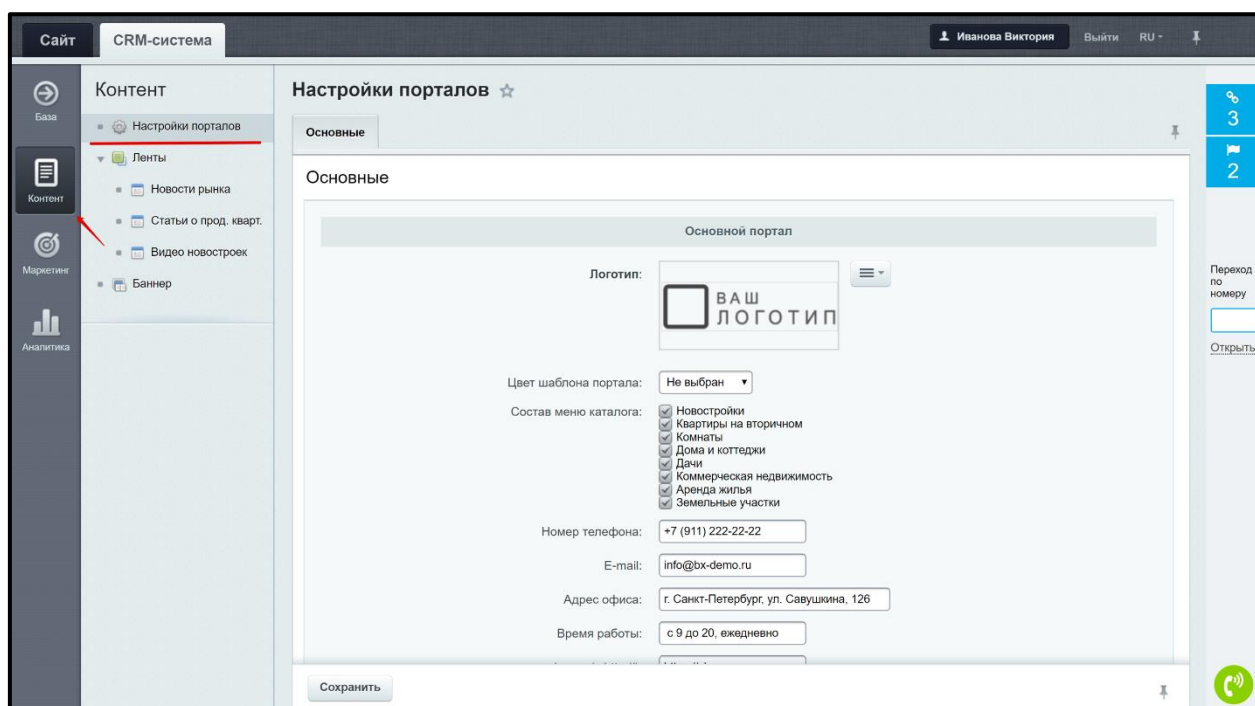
Сайт CRM-система

Иванова Виктория Выйти RU

База
Контент
Маркетинг
Аналитика

Контент

Настройки порталов
Ленты
Новости рынка
Статьи о прод. кварт.
Видео новостроек
Баннер

Настройки порталов

Основные

Основные

Основной портал

Логотип:
ВАШ ЛОГОТИП

Цвет шаблона портала: Не выбран

Состав меню каталога:
Новостройки
Квартиры на вторичном
Комнаты
Дома и коттеджи
Дачи
Коммерческая недвижимость
Аренда жилья
Земельные участки

Номер телефона: +7 (911) 222-22-22

E-mail: info@bx-demo.ru

Адрес офиса: г. Санкт-Петербург, ул. Савушкина, 126

Время работы: с 9 до 20, ежедневно

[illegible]

Сохранить

3
2

Переход по номеру
Открыть